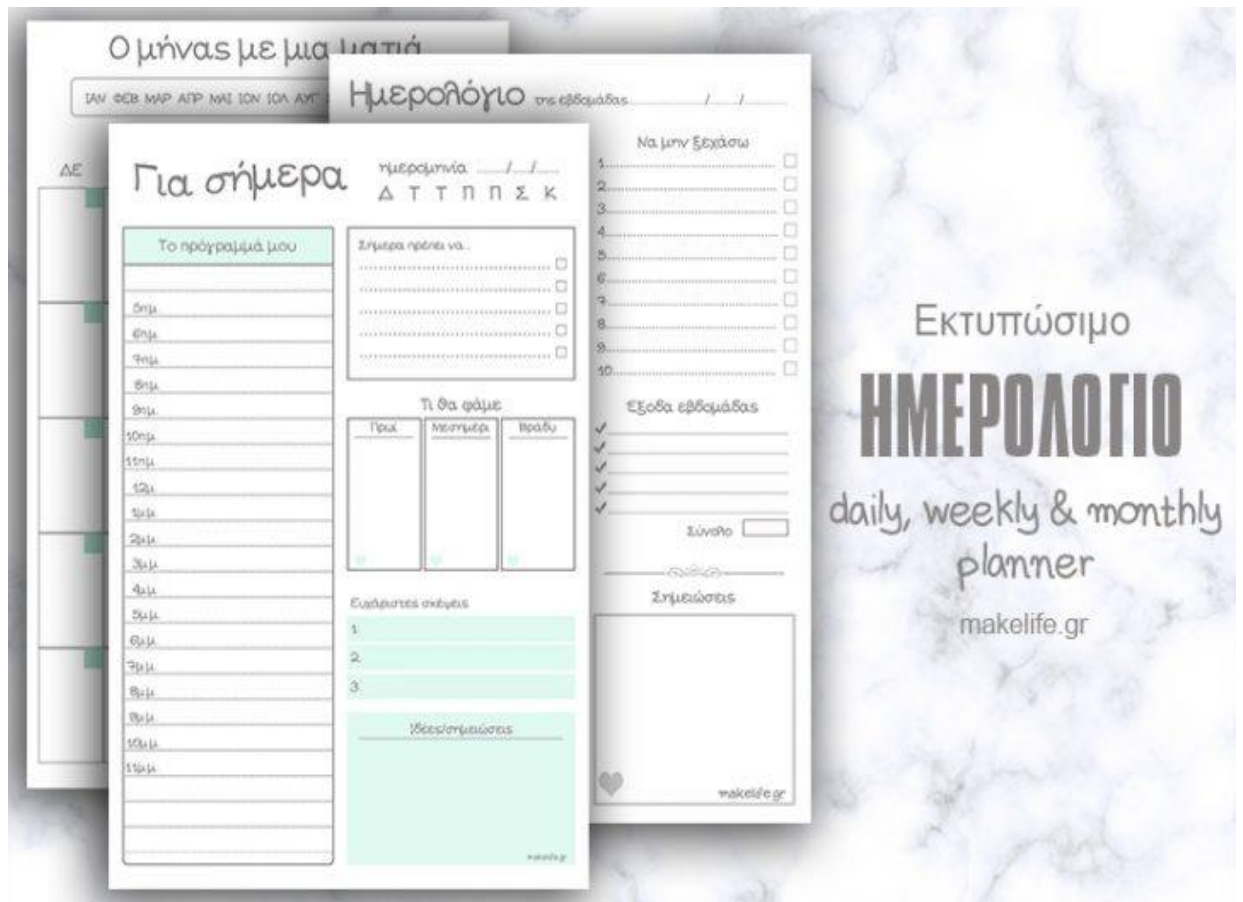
Ο μήνας με μια ματιά

ΙΑΝ ΦΕΒ ΜΑΡ ΑΠΡ ΜΑΙ ΙΟΝ ΙΟΛ ΑΥΓ

ΔΕ

Ημερολόγιο της εβδομάδας ____/____/____

Να μην ξεχάσω

1.
2.
3.
4.
5.
6.
7.
8.
9.
10.

Έξοδα εβδομάδας

✓
✓
✓
✓
✓

Σύνολο

Σημειώσεις

makelife.gr

Για σήμερα

ημερομηνία ____/____/____

Δ Τ Τ Π Π Σ Κ

Το πρόγραμμά μου

5πμ
6πμ
7πμ
8πμ
9πμ
10πμ
11πμ
12μ
1μμ
2μμ
3μμ
4μμ
5μμ
6μμ
7μμ
8μμ
9μμ
10μμ
11μμ

Σήμερα πρέπει να...

Τι θα φάμε

| Πρωί | Μεσημέρι | Βράδυ |
|---|---|---|

Ευχάριστες σκέψεις

1
2
3

Ιδέες/σημειώσεις

makelife.gr

Εκτυπώσιμο

ΗΜΕΡΟΛΟΓΙΟ

daily, weekly & monthly planner

makelife.gr